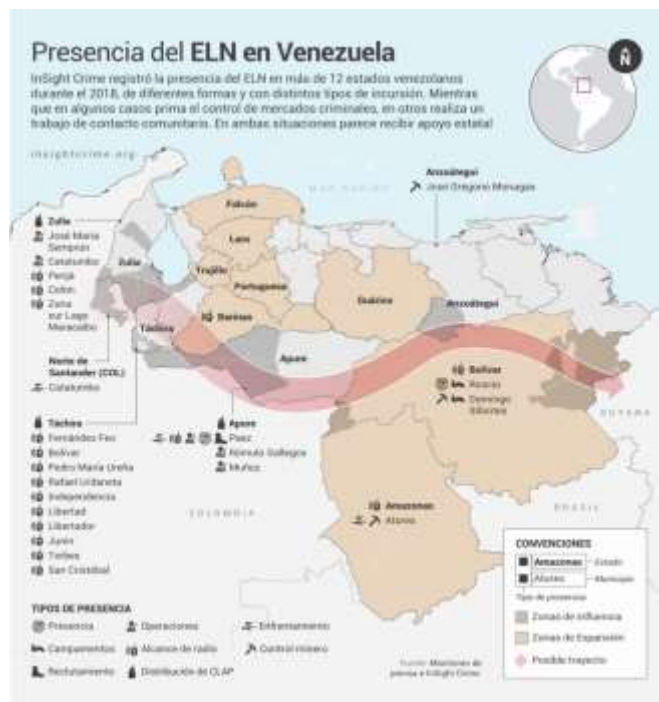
Presencia del **ELN en Venezuela**

InSight Crime registró la presencia del ELN en más de 12 estados venezolanos durante el 2018, de diferentes formas y con distintos tipos de incursión. Mientras que en algunos casos prima el control de mercados criminales, en otros realiza un trabajo de contacto comunitario. En ambas situaciones parece recibir apoyo estatal

N

insightcrime.org

MAR CARIBE

Anzoátegui
José Gregorio Monagas

Zulia
José María Semprún
Catatumbo
Perijá
Colón
Zona sur Lago Maracaibo

Falcón
Lara
Zulia
Trujillo
Portuguesa
Barinas
Guárico
Anzoátegui
Táchira
Apure

Norte de Santander (COL)
Catatumbo

Bolívar
Angostura
Domingo Sifontes

Táchira
Fernández Feo
Bolívar
Pedro María Ureña
Rafael Urdaneta
Independencia
Libertad
Libertador
Junín
Torbes
San Cristóbal

Apure
Páez
Rómulo Gallegos
Muñoz

COLOMBIA

Amazonas
Atures

GUYANA

BRASIL

CONVENCIONES
Amazonas — Estado
Atures — Municipio
Tipo de presencia
Zonas de influencia
Zonas de Expansión
Posible trayecto

TIPOS DE PRESENCIA
Presencia
Operaciones
Enfrentamiento
Campamentos
Alcance de radio
Control minero
Reclutamiento
Distribución de CLAP

Fuente: Monitoreo de prensa e InSight Crime